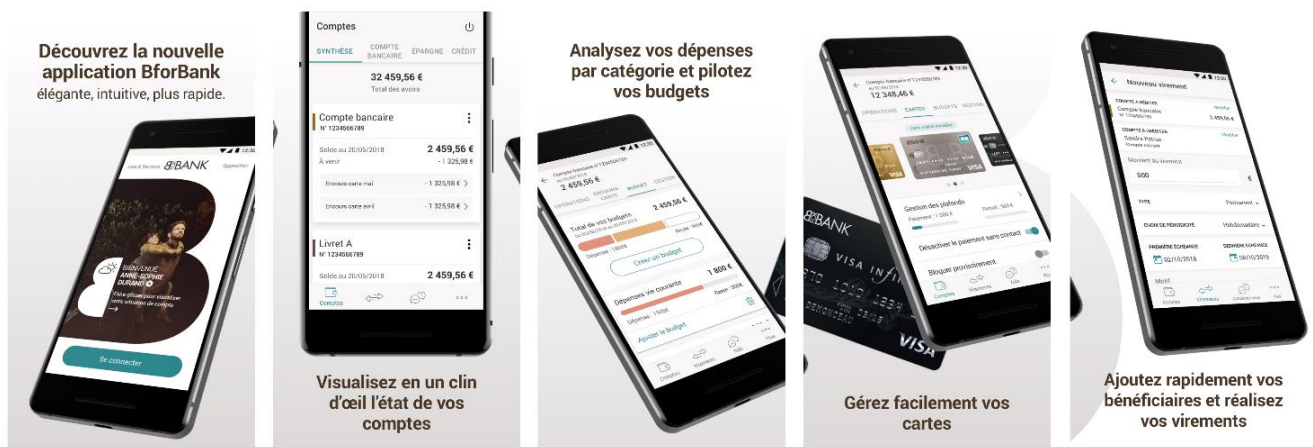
Découvrez la nouvelle application BforBank
élégante, intuitive, plus rapide.

BforBANK
BIENVENUE ANNE-SOPHIE DURAND
Se connecter

Comptes
SYNTHÈSE | COMPTE BANCAIRE | ÉPARGNE | CRÉDIT
32 459,56 €
Total des avoirs
Compte bancaire
N° 1234566789
Solde au 20/05/2018 2 459,56 €
À venir - 1 325,98 €
Encours carte mai - 1 325,98 €
Encours carte avril - 1 325,98 €
Livret A
N° 1234566789
Solde au 20/05/2018 2 459,56 €
Comptes

Visualisez en un clin d'œil l'état de vos comptes

Analysez vos dépenses par catégorie et pilotez vos budgets

2 459,56 €
BUDGETS
Total de vos budgets 2 459,56 €
Créer un budget
Dépenses vie courante 1 800 €
Ajouter le budget
Comptes | Virements | Aide | Plus

12 348,46 €
CARTES | BUDGETS
VISA
Gestion des plafonds
Désactiver le paiement sans contact
Bloquer provisoirement
Comptes | Virements | Aide

BforBANK
VISA
VISA

Gérez facilement vos cartes

Nouveau virement
COMPTE À DÉBITER
12 348,46 €
COMPTE À CRÉDITER
Montant du virement
500 €
TYPE Permanent
PREMIÈRE ÉCHÉANCE 02/10/2018
DERNIÈRE ÉCHÉANCE 06/10/2019
Comptes | Virements

Ajoutez rapidement vos bénéficiaires et réalisez vos virements